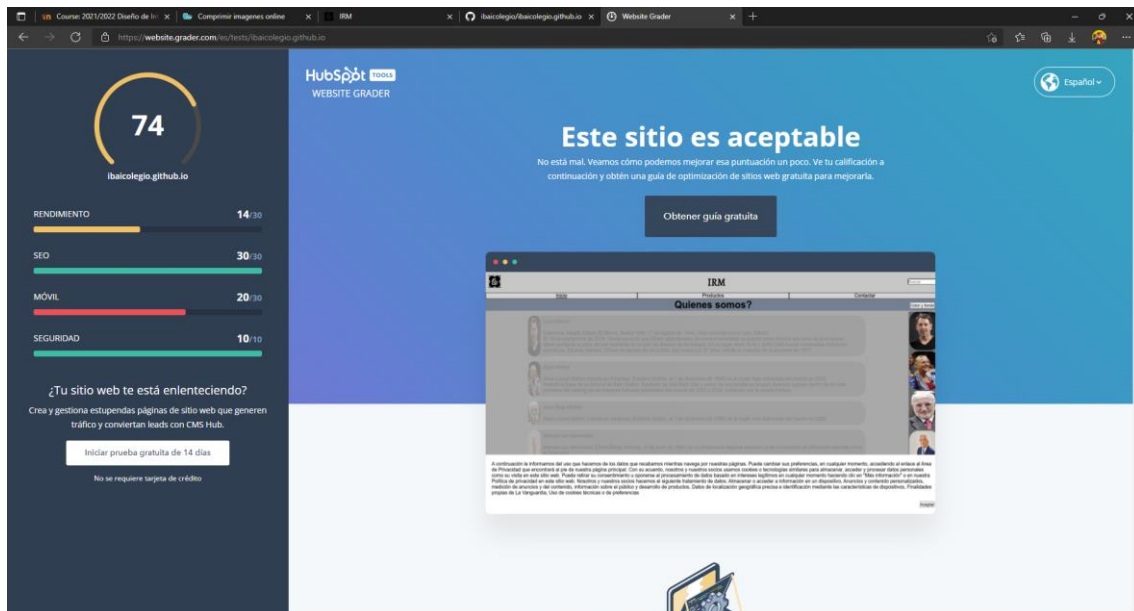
Course: 2021/2022 Diseño de In | Comprimir imagenes online | IRM | ibaicolegio/ibaicolegio.github.io | Website Grader

https://website.grader.com/es/tests/ibaicolegio.github.io

74

ibaicolegio.github.io

RENDIMIENTO 14/30

SEO 30/30

MÓVIL 20/30

SEGURIDAD 10/10

¿Tu sitio web te está enlenteciendo?

Crea y gestiona estupendas páginas de sitio web que generen tráfico y conviertan leads con CMS Hub.

Iniciar prueba gratuita de 14 días

No se requiere tarjeta de crédito

HubSpot TOOLS
WEBSITE GRADER

Español

Este sitio es aceptable

No está mal. Veamos cómo podemos mejorar esa puntuación un poco. Ve tu calificación a continuación y obtén una guía de optimización de sitios web gratuita para mejorarla.

Obtener guía gratuita

IRM

Inicio Productos Contactar

Quienes somos?

A continuación le informamos del uso que hacemos de los datos que recabamos mientras navega por nuestras páginas. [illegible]

Aceptar